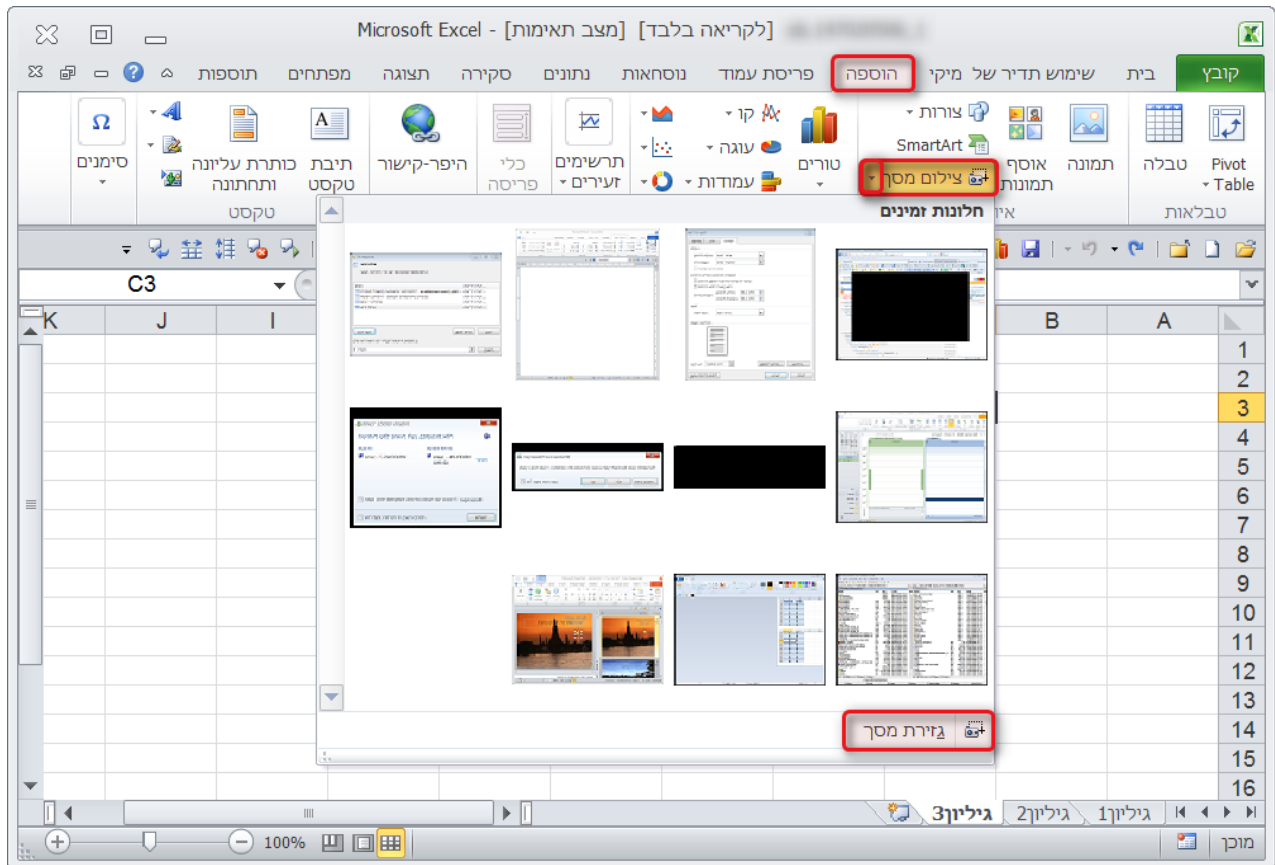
Microsoft Excel - [מצב תאימות] [לקריאה בלבד]

קובץ בית שימוש תדיר של מיקי הוספה פריסת עמוד נוסחאות נתונים סקירה תצוגה מפתחים תוספות

Pivot Table טבלה תמונה אוסף תמונות צורות SmartArt צילום מסך טורים קו עוגה עמודות תרשימים זעירים כלי פריסה היפר-קישור תיבת טקסט כותרת עליונה ותחתונה סימנים

טבלאות טקסט

חלונות זמינים

גזירת מסך

C3

K J I B A

1 2 3 4 5 6 7 8 9 10 11 12 13 14 15 16

גיליון1 גיליון2 גיליון3

מוכן 100%